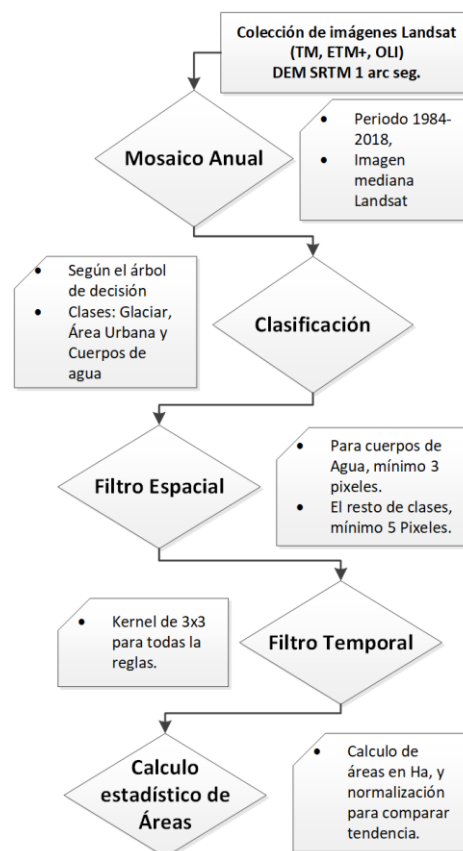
Colección de imágenes Landsat (TM, ETM+, OLI) DEM SRTM 1 arc seg.

Mosaico Anual

- Periodo 1984-2018,
- Imagen mediana Landsat

- Según el árbol de decisión
- Clases: Glaciar, Área Urbana y Cuerpos de agua

Clasificación

Filtro Espacial

- Para cuerpos de Agua, mínimo 3 pixeles.
- El resto de clases, mínimo 5 Pixeles.

- Kernel de 3x3 para todas la reglas.

Filtro Temporal

Calculo estadístico de Áreas

- Calculo de áreas en Ha, y normalización para comparar tendencia.